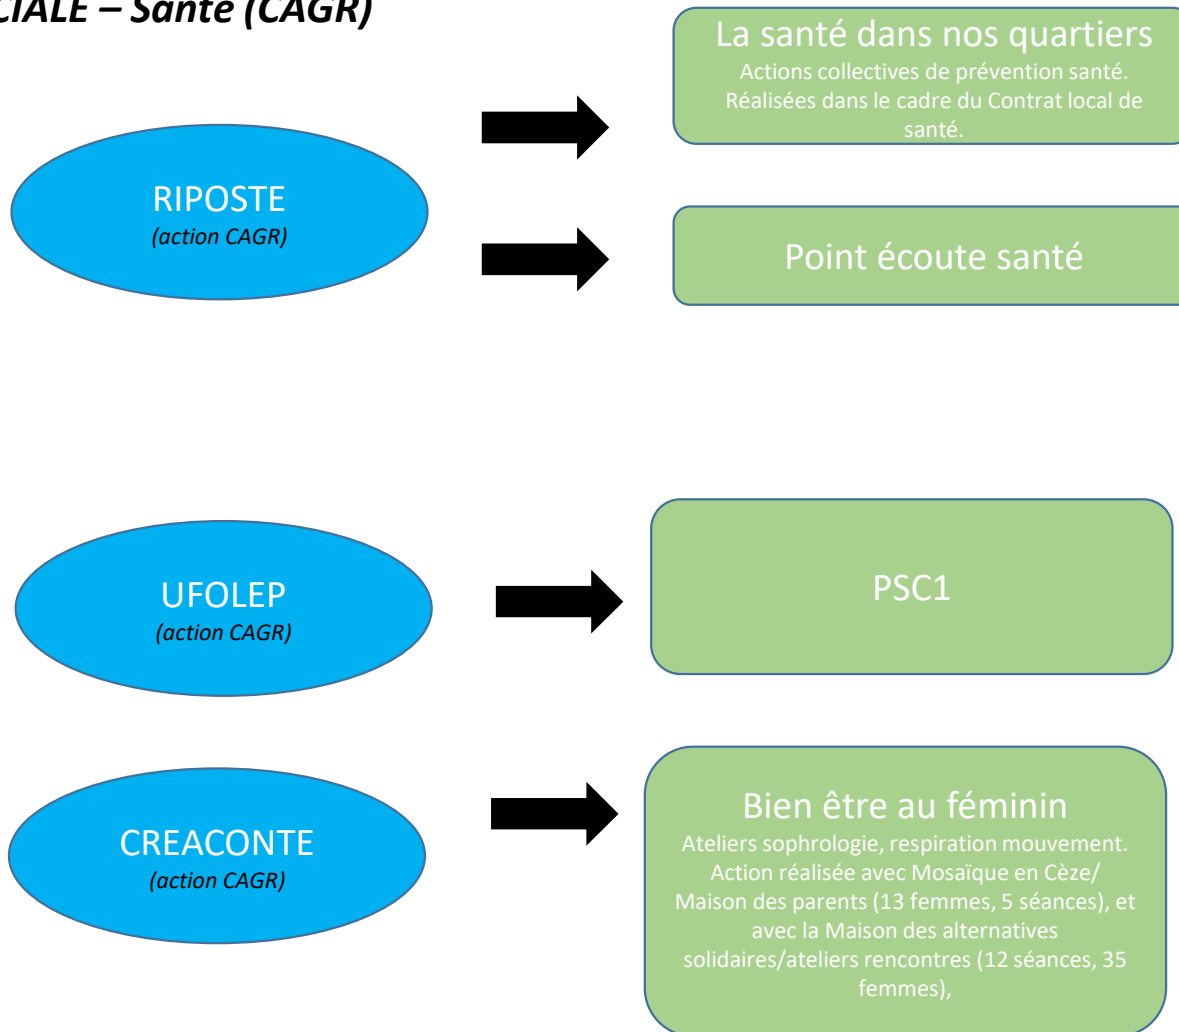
CIALE – Santé (CAGR)

RIPOSTE
(action CAGR)

La santé dans nos quartiers
Actions collectives de prévention santé. Réalisées dans le cadre du Contrat local de santé.

Point écoute santé

UFOLEP
(action CAGR)

PSC1

CREACONTE
(action CAGR)

Bien être au féminin
Ateliers sophrologie, respiration mouvement. Action réalisée avec Mosaïque en Cèze/ Maison des parents (13 femmes, 5 séances), et avec la Maison des alternatives solidaires/ateliers rencontres (12 séances, 35 femmes),